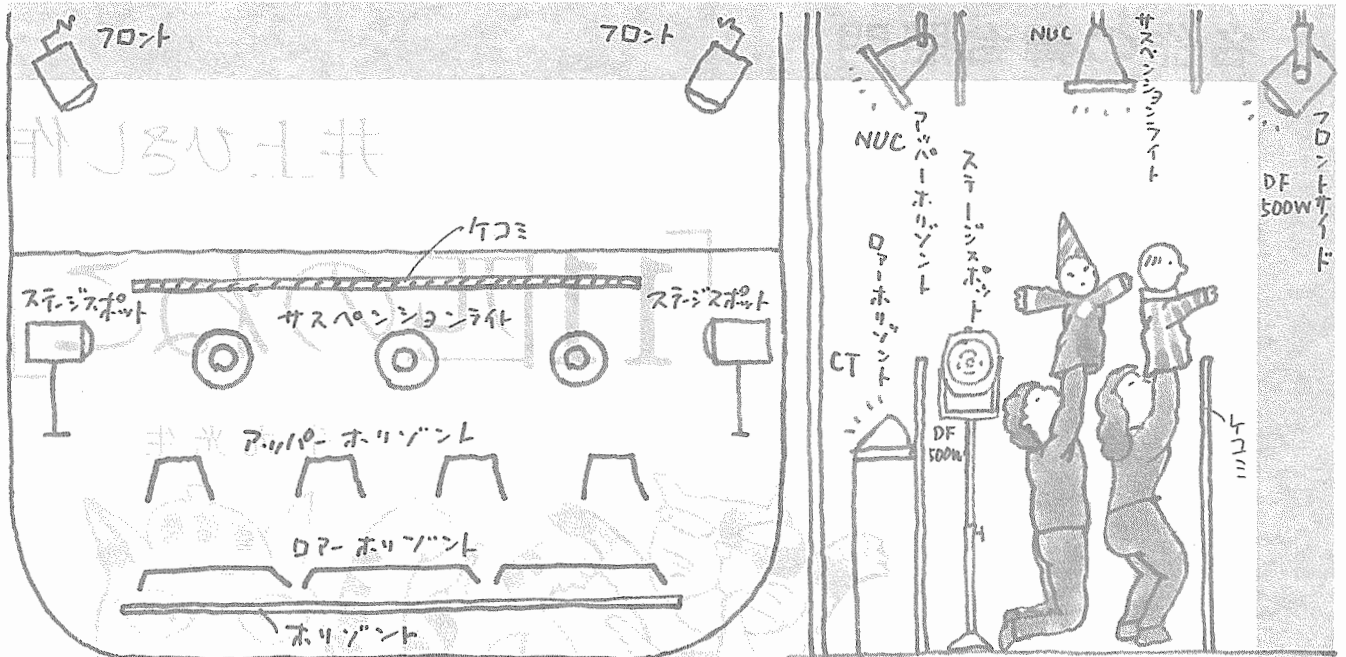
フロント
フロント
ケコミ
ステージスポット
サスペンションライト
ステージスポット
アッパー ホリゾント
ロアー ホリゾント
ホリゾント

NUC
サスペンションライト
NUC
アッパーホリゾント
ステージスポット
フロントサイド
DF 500W
ロアーホリゾント
CT
DF 500W
ケコミ